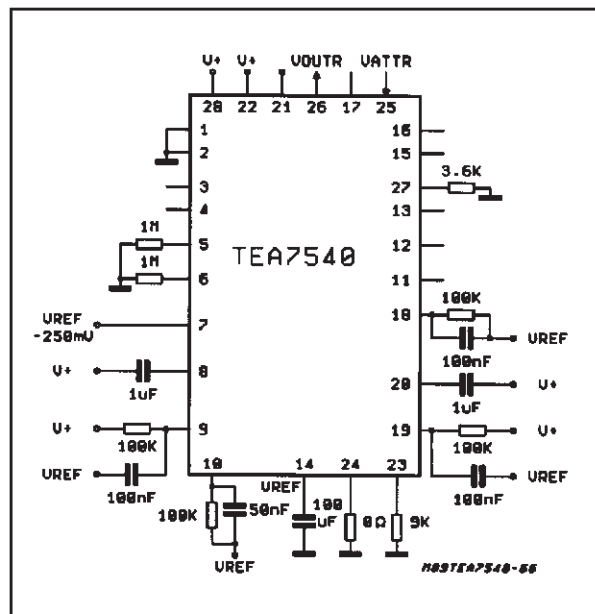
V+ V+ VOUTR VATTR
28 22 21 26 17 25
1
2
3
4
5
6
7
8
9
10 14 24 23
16
15
27
13
12
11
18
20
19
3.6K
1M
1M
TEA7540
VREF -250mV
100K
VREF
100nF
V+
1uF
8
1uF
V+
V+
100K
100K
V+
VREF
100nF
100nF
VREF
VREF
100K
50nF
100 uF
0Ω
9K
VREF
M89TEA7540-56